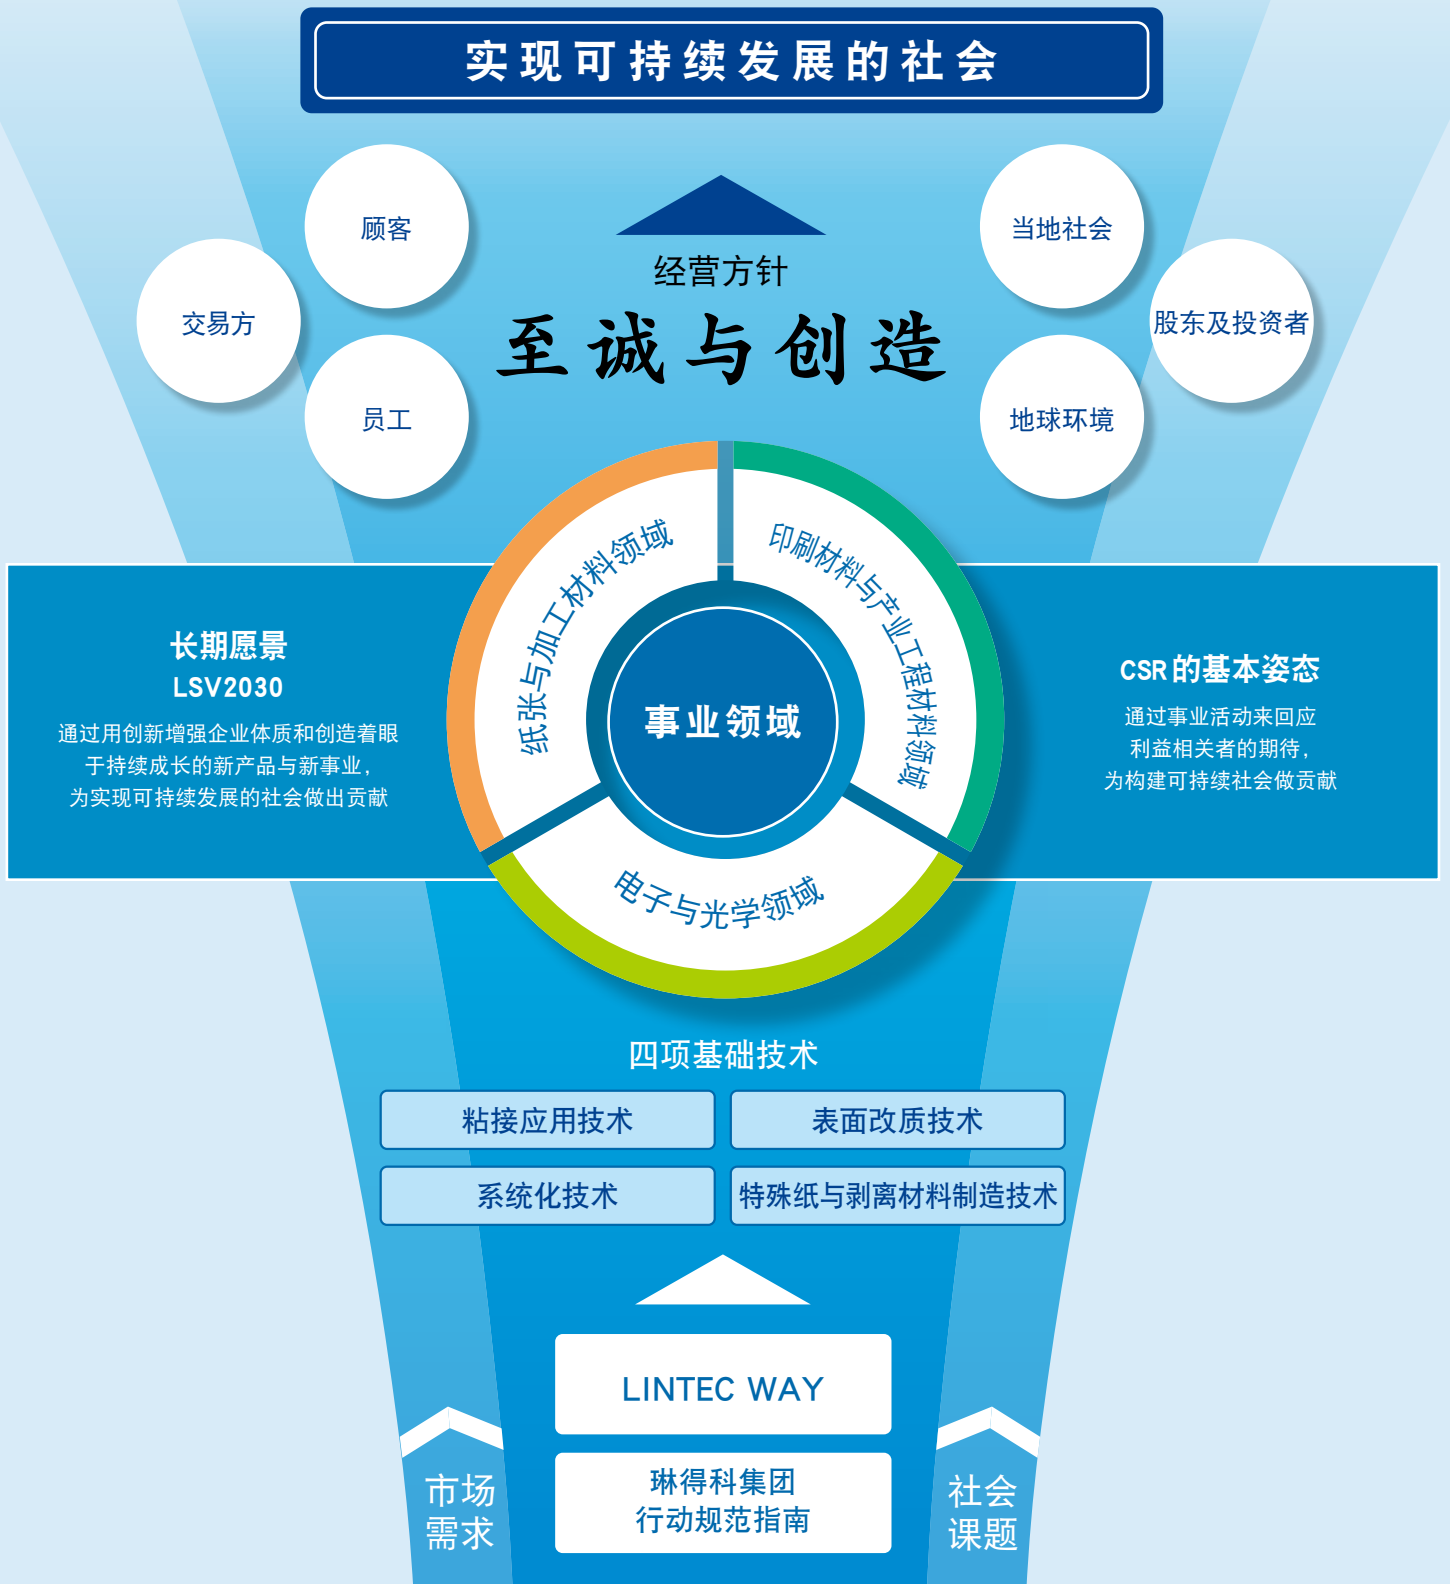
实现可持续发展的社会

顾客

交易方

员工

当地社会

股东及投资者

地球环境

经营方针

至诚与创造

长期愿景
LSV2030
通过用创新增强企业体质和创造着眼于持续成长的新产品与新事业，为实现可持续发展的社会做出贡献

纸张与加工材料领域

印刷材料与产业工程材料领域

事业领域

电子与光学领域

CSR的基本姿态
通过事业活动来回应利益相关者的期待，为构建可持续社会做贡献

四项基础技术

| 粘接应用技术 | 表面改质技术 |
|---|---|
| 系统化技术 | 特殊纸与剥离材料制造技术 |

LINTEC WAY

琳得科集团
行动规范指南

市场
需求

社会
课题